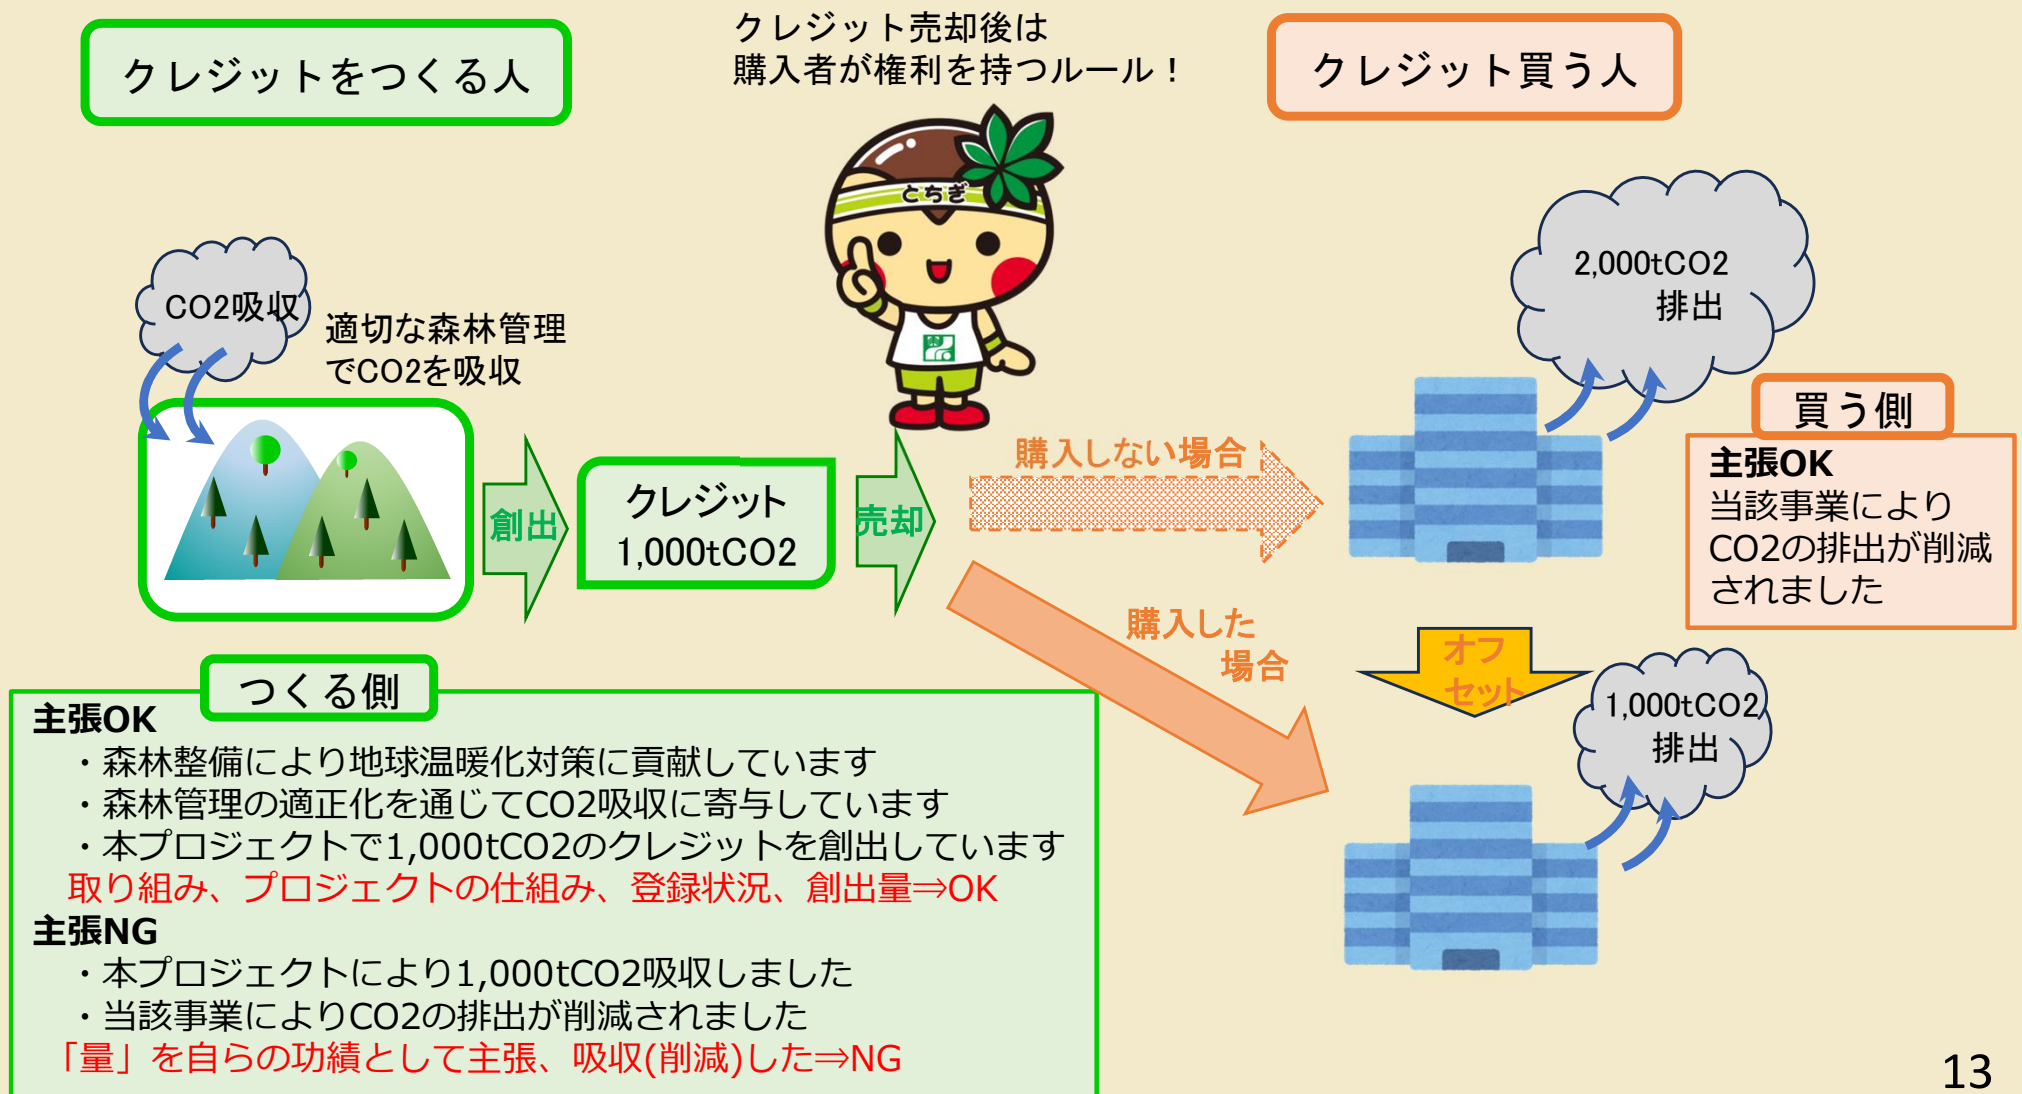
クレジットをつくる人

クレジット売却後は
購入者が権利を持つルール！

クレジット買う人

とちぎ

CO2吸収

適切な森林管理でCO2を吸収

創出

クレジット
1,000tCO2

売却

購入しない場合

2,000tCO2
排出

買う側

主張OK
当該事業によりCO2の排出が削減されました

購入した場合

オフセット

1,000tCO2
排出

つくる側

主張OK
・森林整備により地球温暖化対策に貢献しています
・森林管理の適正化を通じてCO2吸収に寄与しています
・本プロジェクトで1,000tCO2のクレジットを創出しています
取り組み、プロジェクトの仕組み、登録状況、創出量⇒OK
主張NG
・本プロジェクトにより1,000tCO2吸収しました
・当該事業によりCO2の排出が削減されました
「量」を自らの功績として主張、吸収(削減)した⇒NG

13